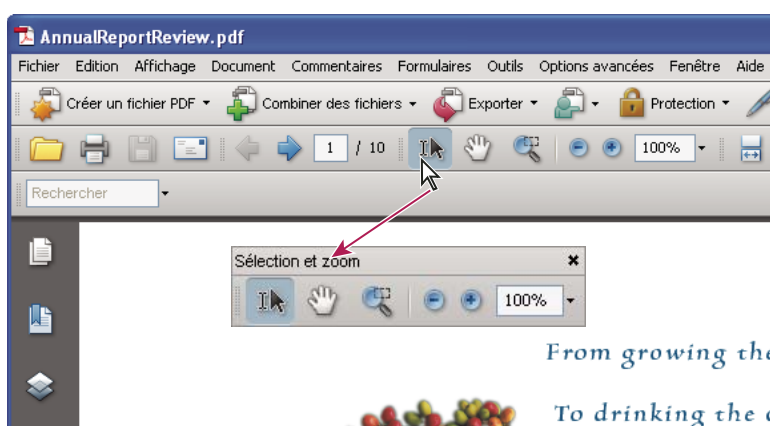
AnnualReportReview.pdf

Fichier Edition Affichage Document Commentaires Formulaires Outils Options avancées Fenêtre Aide

Créer un fichier PDF ▾ Combiner des fichiers ▾ Exporter ▾ ▾ Protection ▾

1 / 10 100% ▾

Rechercher ▾

Sélection et zoom

100% ▾

From growing the

To drinking the